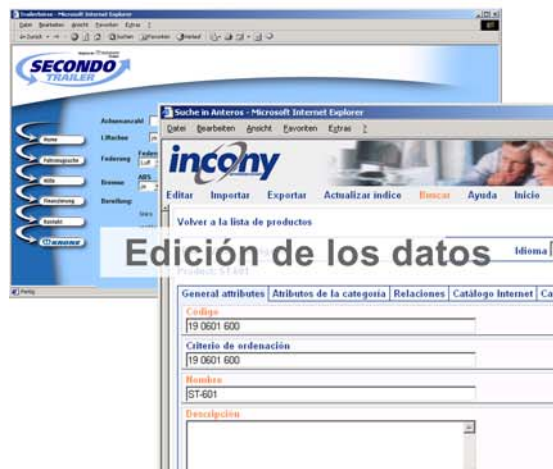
Trailerfinder - Microsoft Internet Explorer
Datei Bearbeiten Ansicht Favoriten Extras ?
SECONDO TRAILER
Achsenanzahl
Liftachse
Federung
Luft
Bremse
ABS
Bereifung
Home
Fahrzeugsuche
Hilfe
Finanzierung
Kontakt
KRONE
Suche in Anteros - Microsoft Internet Explorer
Datei Bearbeiten Ansicht Favoriten Extras ?
incony
Editar Importar Exportar Actualizar índice Buscar Ayuda Inicio
Volver a la lista de productos
Edición de los datos
Idioma
Product: ST-601
General attributes | Atributos de la categoría | Relaciones | Catálogo Internet | Ca
Código
19 0601 600
Criterio de ordenación
19 0601 600
Nombre
ST-601
Descripción